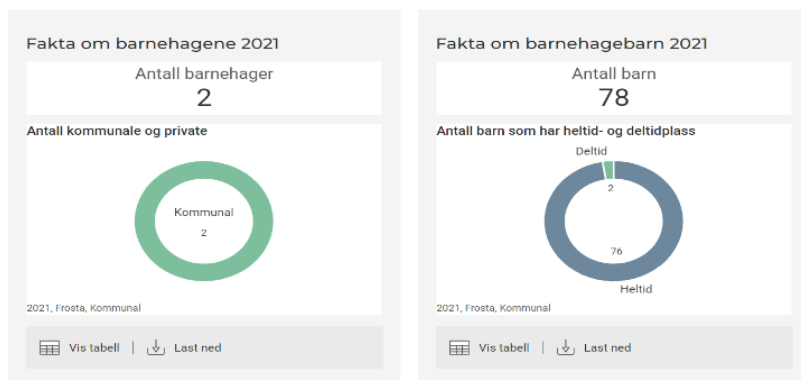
Fakta om barnehagene 2021

Antall barnehager
2

Antall kommunale og private

Kommunal
2

2021, Frosta, Kommunal

Vis tabell | Last ned

Fakta om barnehagebarn 2021

Antall barn
78

Antall barn som har heltid- og deltidplass

Deltid
2
76
Heltid

2021, Frosta, Kommunal

Vis tabell | Last ned